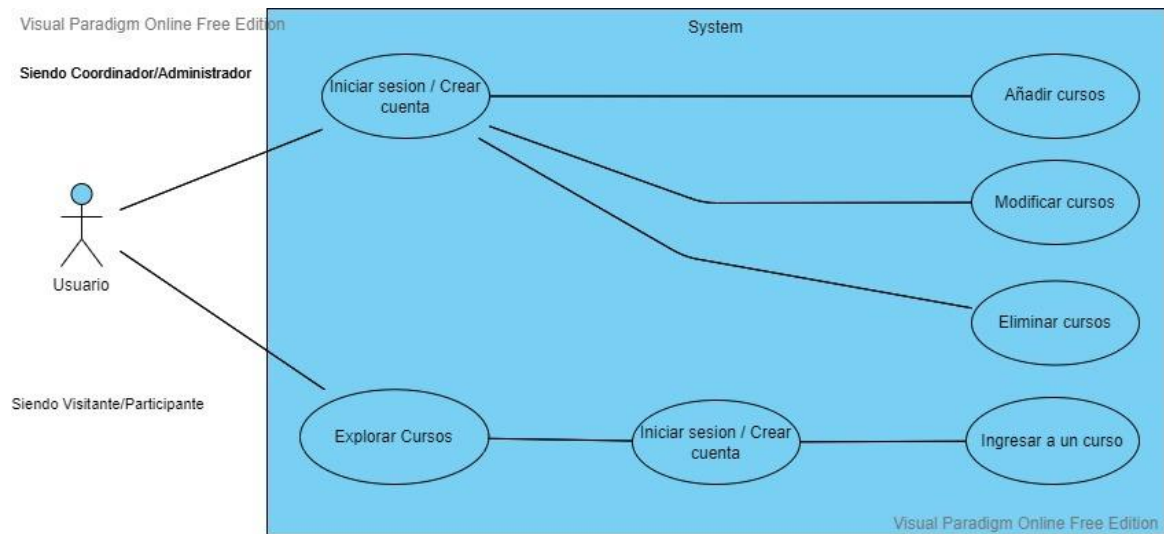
Visual Paradigm Online Free Edition

System

Siendo Coordinador/Administrador

Iniciar sesion / Crear cuenta

Añadir cursos

Modificar cursos

Usuario

Eliminar cursos

Siendo Visitante/Participante

Explorar Cursos

Iniciar sesion / Crear cuenta

Ingresar a un curso

Visual Paradigm Online Free Edition